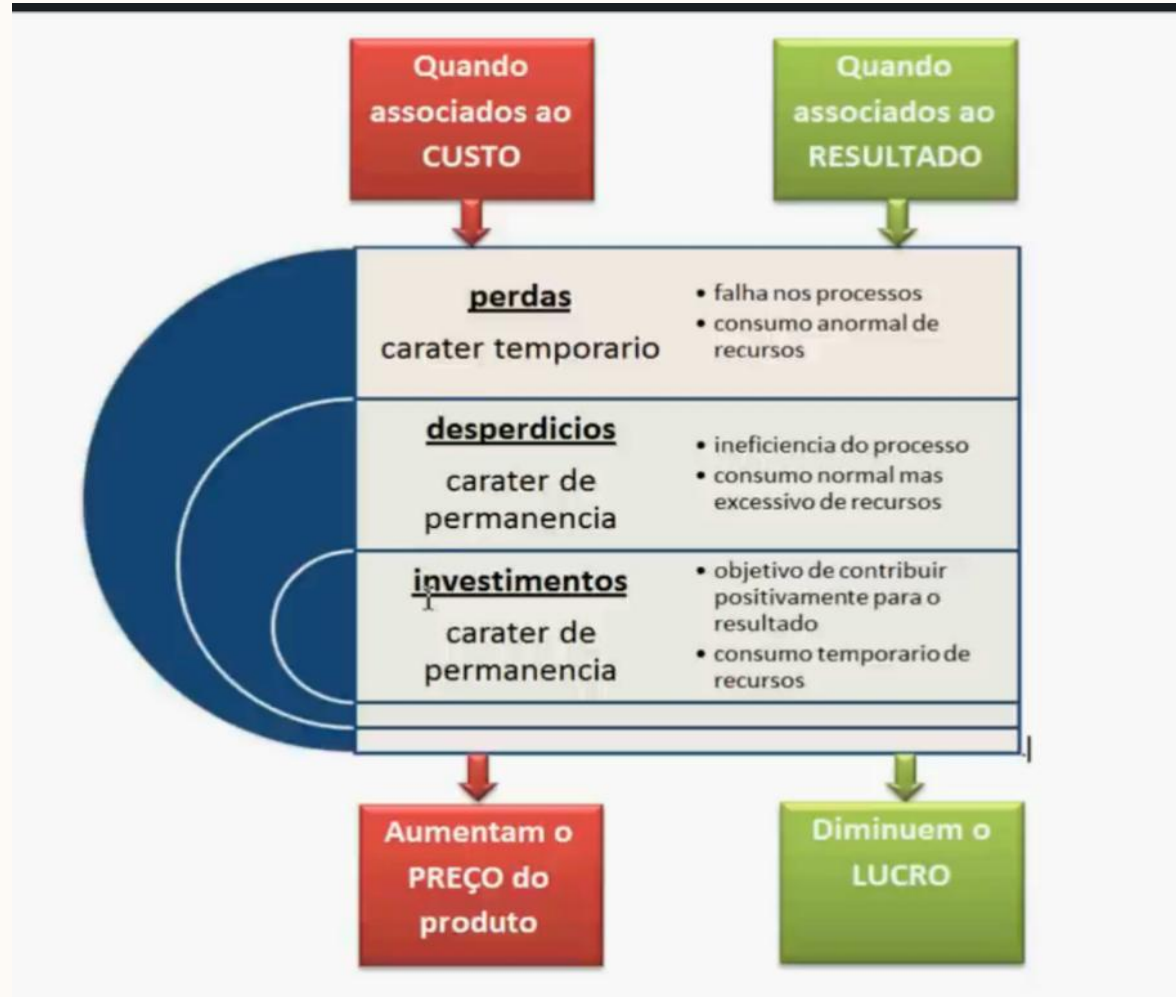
Quando associados ao CUSTO

Quando associados ao RESULTADO

**perdas**
carater temporario

• falha nos processos
• consumo anormal de recursos

**desperdicios**
carater de permanencia

• ineficiencia do processo
• consumo normal mas excessivo de recursos

**investimentos**
carater de permanencia

• objetivo de contribuir positivamente para o resultado
• consumo temporario de recursos

Aumentam o PREÇO do produto

Diminuem o LUCRO